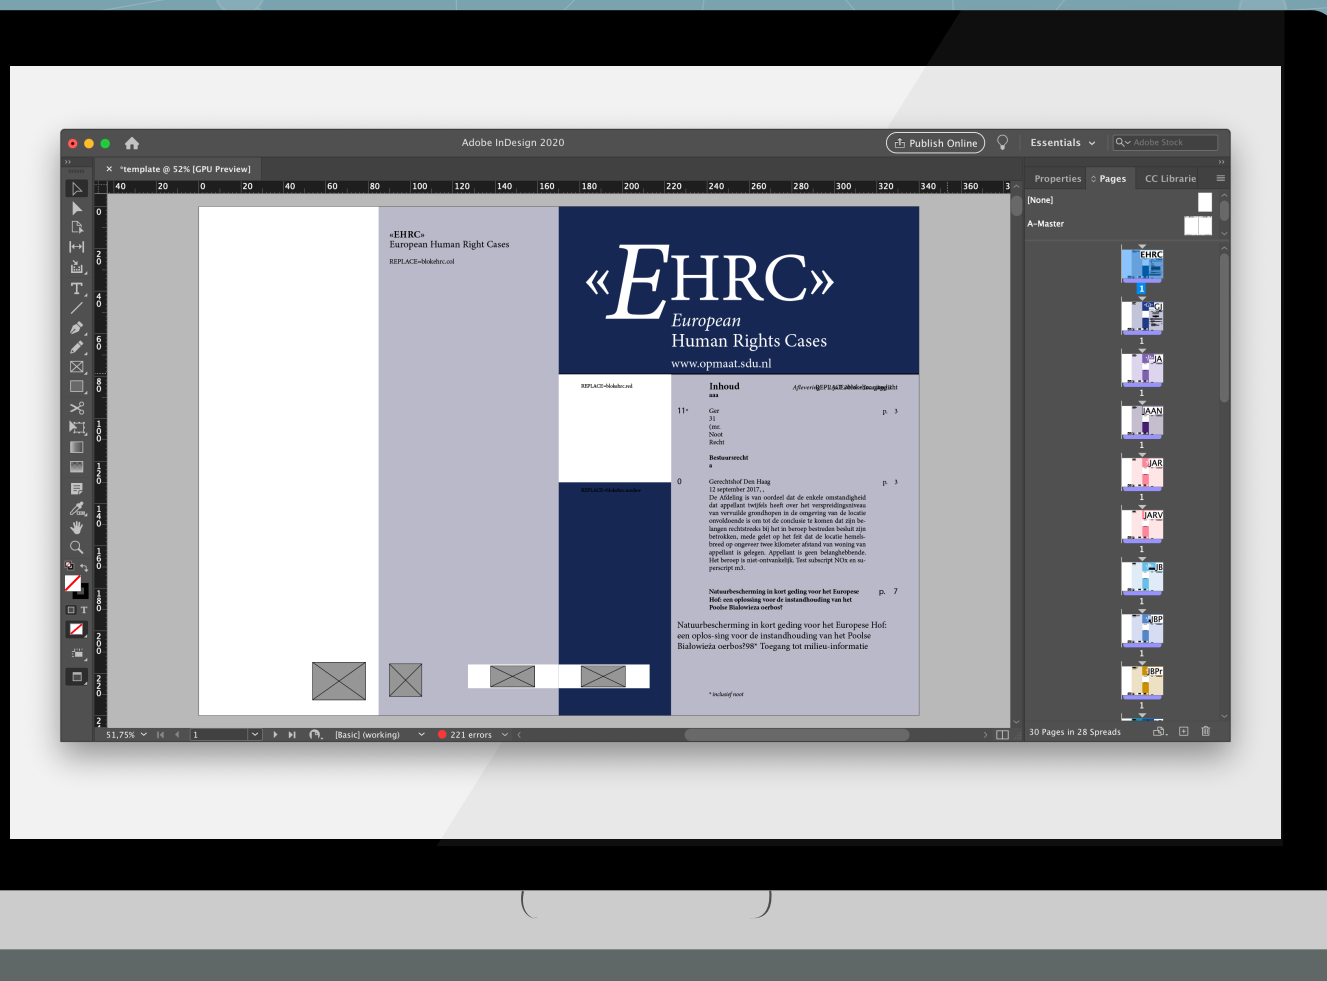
Adobe InDesign 2020

Publish Online

Essentials

Adobe Stock

× *template @ 52% [GPU Preview]

40 20 0 20 40 60 80 100 120 140 160 180 200 220 240 260 280 300 320 340 360

Properties Pages CC Librarie

[None]

A-Master

«EHRC»
European Human Right Cases

REPLACE=blokehrc.col

«EHRC»
European
Human Rights Cases
www.opmaat.sdu.nl

REPLACE=blokehrc.red

REPLACE=blokehrc.moder

Inhoud
aaa

11* Ger 31 (mr. Noot Recht p. 3

Bestuursrecht
a

0 Gerechtshof Den Haag 12 september 2017, , De Afdeling is van oordeel dat de enkele omstandigheid dat appellant twijfels heeft over het verspreidingsniveau van vervuilde grondhopen in de omgeving van de locatie onvoldoende is om tot de conclusie te komen dat zijn belangen rechtstreeks bij het in beroep bestreden besluit zijn betrokken, mede gelet op het feit dat de locatie hemelsbreed op ongeveer twee kilometer afstand van woning van appellant is gelegen. Appellant is geen belanghebbende. Het beroep is niet-ontvankelijk. Test subscript NOx en superscript m3. p. 3

Natuurbescherming in kort geding voor het Europese Hof: een oplossing voor de instandhouding van het Poolse Bialowieza oerbos? p. 7

Natuurbescherming in kort geding voor het Europese Hof: een oplos-sing voor de instandhouding van het Poolse Białowieża oerbos?98* Toegang tot milieu-informatie

* inclusief noot

EHRC
1
1
JA
1
JAAN
1
JAR
1
JARV
1
JB
1
JBP
1
JBPr
1

51,75% 1 [Basic] (working) 221 errors

30 Pages in 28 Spreads